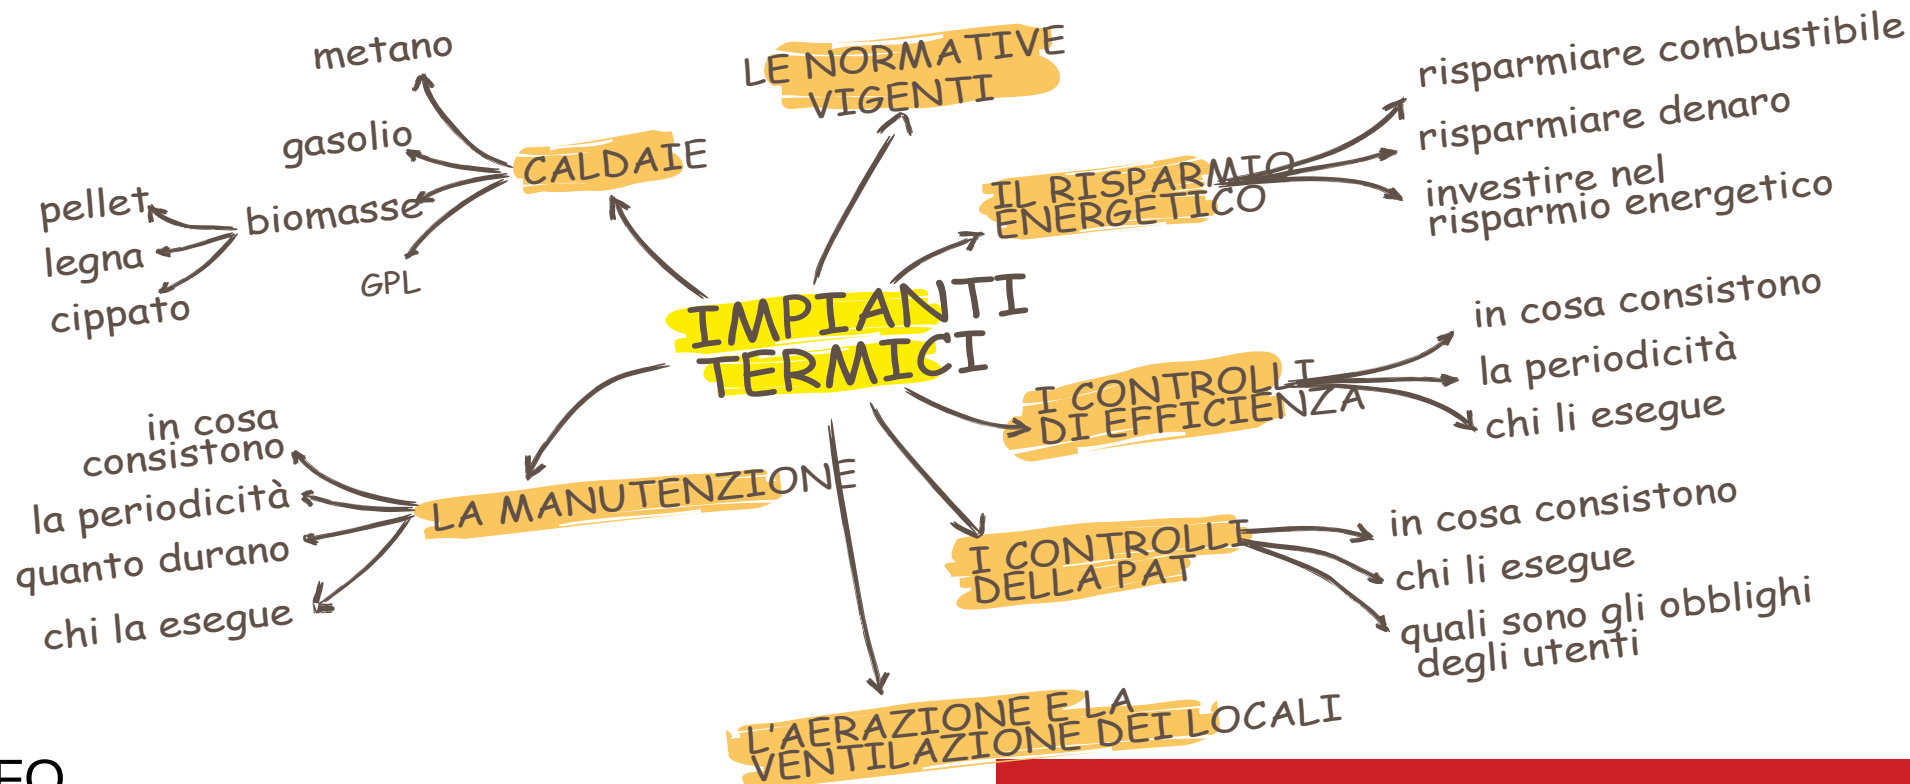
metano

gasolio

pellet

legna

cippato

biomasse

GPL

CALDAIE

LE NORMATIVE VIGENTI

IL RISPARMIO ENERGETICO

risparmiare combustibile

risparmiare denaro

investire nel risparmio energetico

IMPIANTI TERMICI

I CONTROLLI DI EFFICIENZA

in cosa consistono

la periodicità

chi li esegue

LA MANUTENZIONE

in cosa consistono

la periodicità

quanto durano

chi la esegue

I CONTROLLI DELLA PAT

in cosa consistono

chi li esegue

quali sono gli obblighi degli utenti

L'AERAZIONE E LA VENTILAZIONE DEI LOCALI

EO